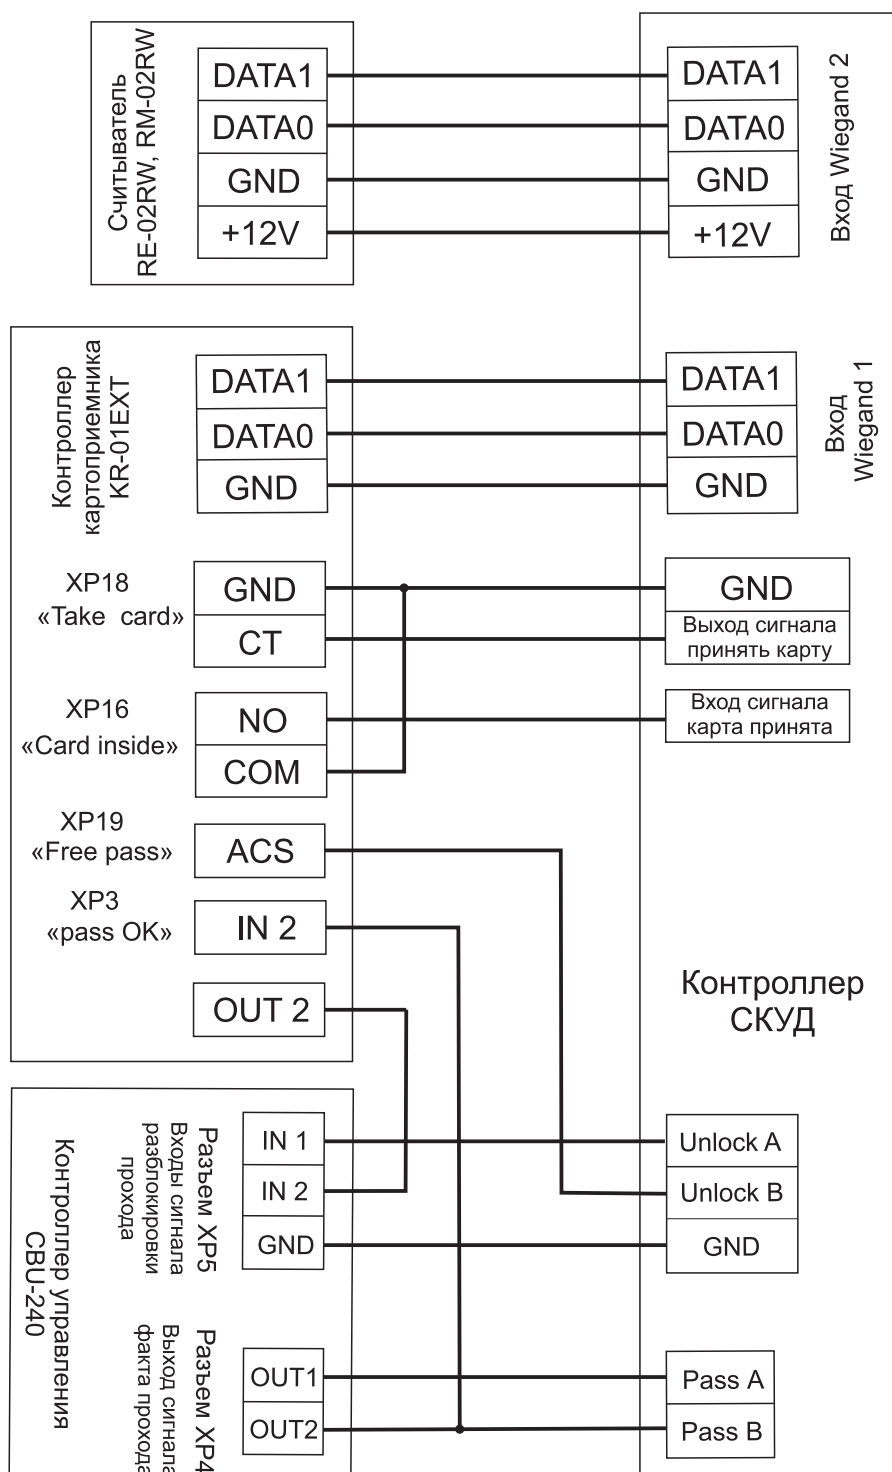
Считыватель RE-02RW, RM-02RW

DATA1
DATA0
GND
+12V

DATA1
DATA0
GND
+12V

Вход Wiegand 2

Контроллер картоприемника KR-01EXT

DATA1
DATA0
GND

DATA1
DATA0
GND

Вход Wiegand 1

XP18 «Take card»

GND
CT

GND
Выход сигнала принять карту

XP16 «Card inside»

NO
COM

Вход сигнала карта принята

XP19 «Free pass»

ACS

XP3 «pass OK»

IN 2

OUT 2

Контроллер СКУД

Контроллер управления CBU-240

Разъем XP5 Входы сигнала разблокировки прохода

IN 1
IN 2
GND

Unlock A
Unlock B
GND

Разъем XP4 Выход сигнала факта прохода

OUT1
OUT2

Pass A
Pass B